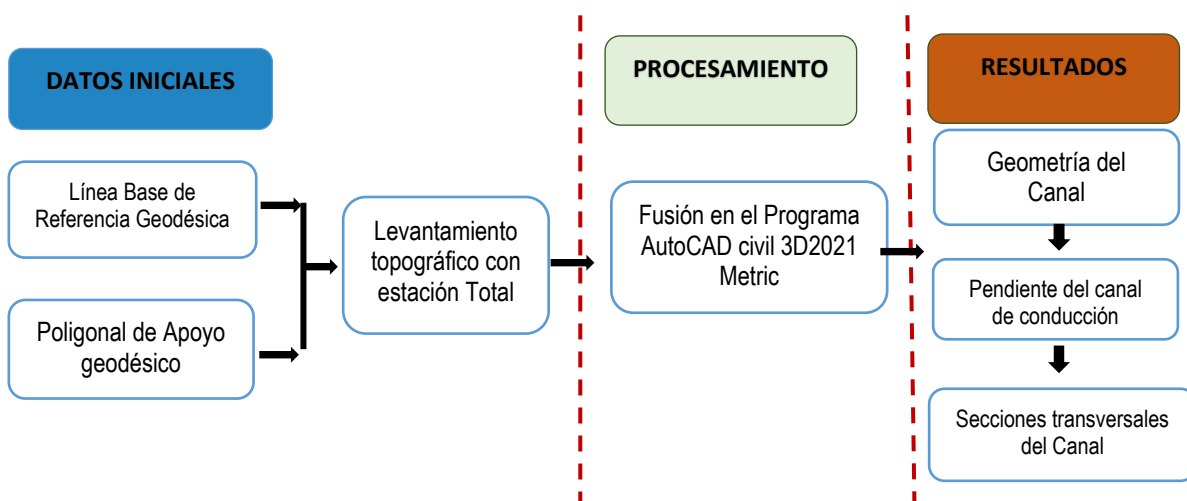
DATOS INICIALES

Línea Base de Referencia Geodésica

Poligonal de Apoyo geodésico

Levantamiento topográfico con estación Total

PROCESAMIENTO

Fusión en el Programa AutoCAD civil 3D2021 Metric

RESULTADOS

Geometría del Canal

Pendiente del canal de conducción

Secciones transversales del Canal